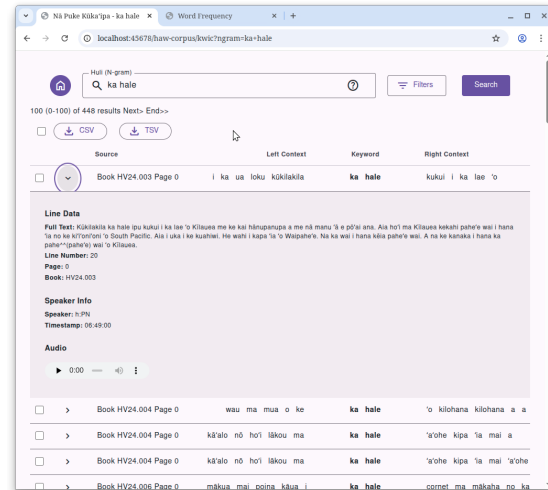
Nā Puke Kūka'ipa - ka hale × Word Frequency × +

localhost:45678/haw-corpus/kwic?ngram=ka+hale

Huli (N-gram)
ka hale
Filters
Search

100 (0-100) of 448 results Next> End>>

CSV TSV

| | | Source | Left Context | Keyword | Right Context |
|---|---|---|---|---|---|
| | | Book HV24.003 Page 0 | i ka ua loku kūkilakila | ka hale | kukui i ka lae 'o |

Line Data

Full Text: Kūkilakila ka hale ipu kukui i ka lae 'o Kīlauea me ke kai hānupanupa a me nā manu 'ā e pō'ai ana. Aia ho'i ma Kīlauea kekahi pahe'e wai i hana 'ia no ke ki'i'oni'oni 'o South Pacific. Aia i uka i ke kuahiwi. He wahi i kapa 'ia 'o Waipahe'e. Na ka wai i hana kēia pahe'e wai. A na ke kanaka i hana ka pahe^^(pahe'e) wai 'o Kīlauea.
Line Number: 20
Page: 0
Book: HV24.003

Speaker Info
Speaker: h:PN
Timestamp: 06:49:00

Audio
0:00

| | | Source | Left Context | Keyword | Right Context |
|---|---|---|---|---|---|
| | > | Book HV24.004 Page 0 | wau ma mua o ke | ka hale | 'o kilohana kilohana a a |
| | > | Book HV24.004 Page 0 | kā'alo nō ho'i lākou ma | ka hale | 'a'ohe kipa 'ia mai a |
| | > | Book HV24.005 Page 0 | kā'alo nō ho'i lākou ma | ka hale | 'a'ohe kipa 'ia mai 'a'ohe |
| | > | Book HV24.006 Page 0 | mākua mai poina kāua i | ka hale | cornet ma mākaha no ka |